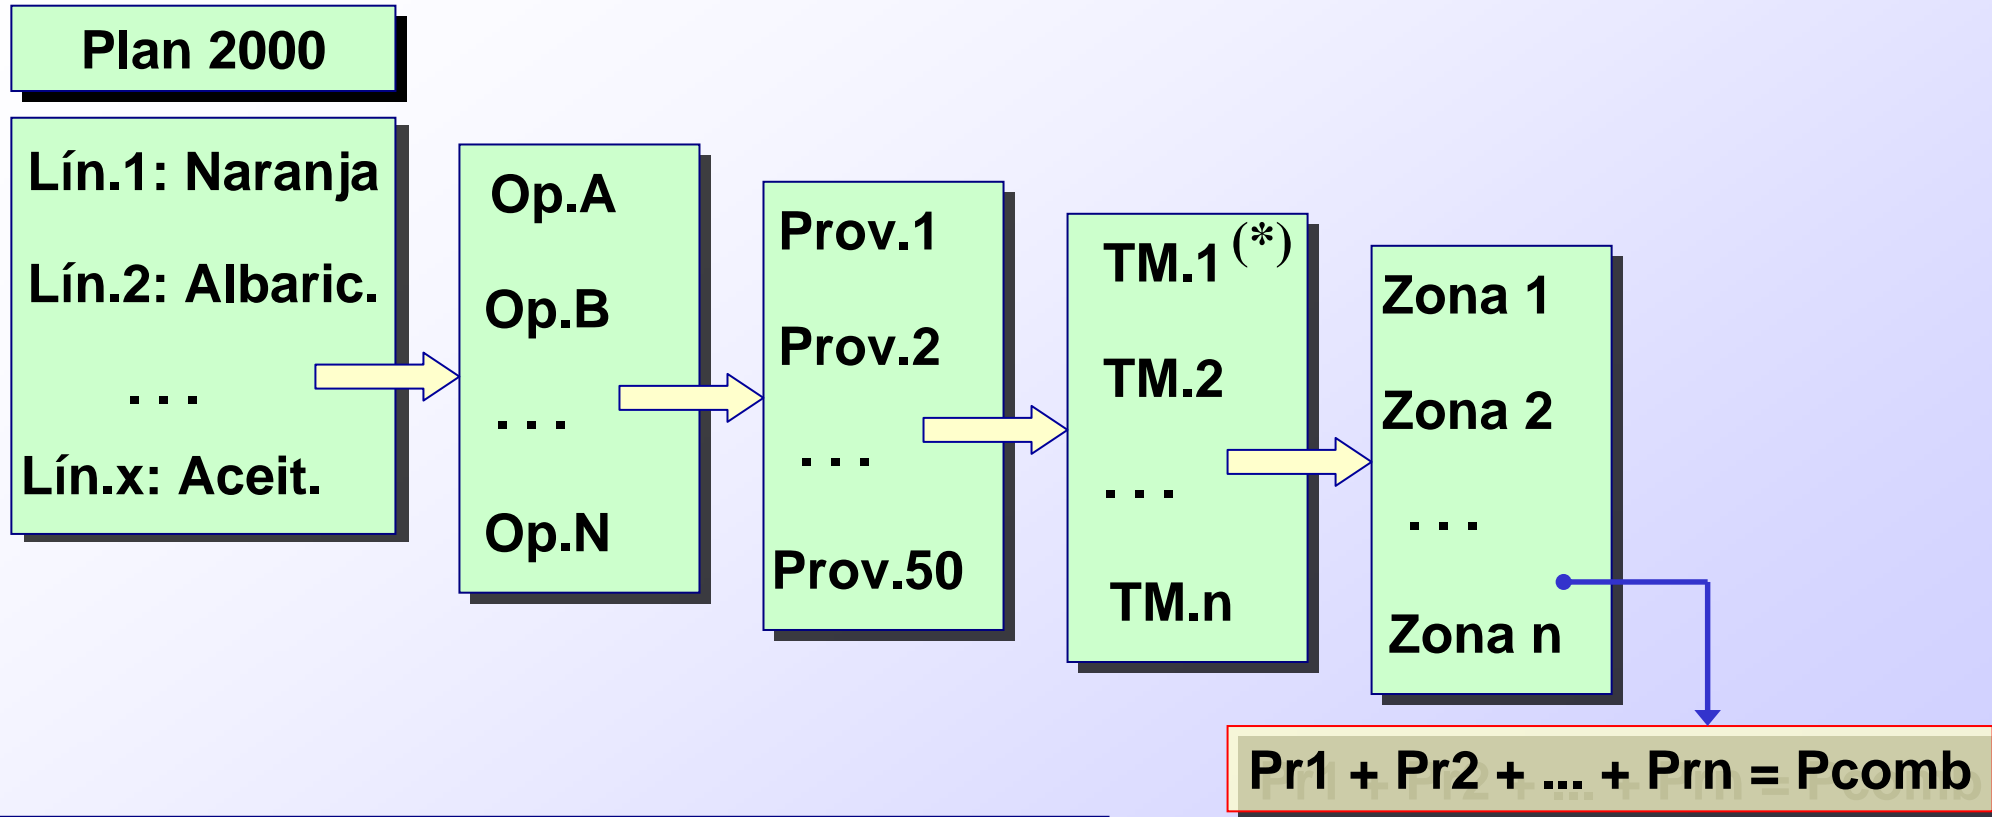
Plan 2000

Lín.1: Naranja

Lín.2: Albaric.

. . .

Lín.x: Aceit.

Op.A

Op.B

. . .

Op.N

Prov.1

Prov.2

. . .

Prov.50

TM.1 (*)

TM.2

. . .

TM.n

Zona 1

Zona 2

. . .

Zona n

Pr1 + Pr2 + ... + Prn = Pcomb